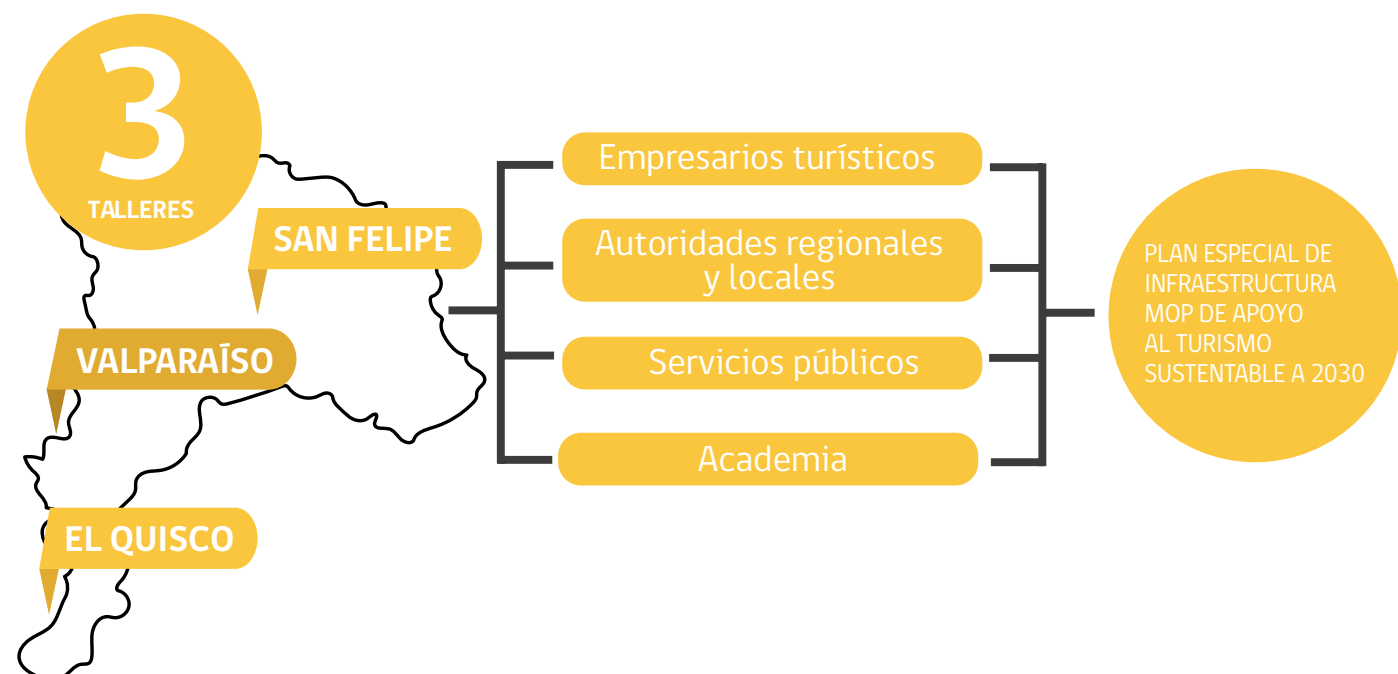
3
TALLERES

SAN FELIPE

VALPARAÍSO

EL QUISCO

Empresarios turísticos

Autoridades regionales y locales

Servicios públicos

Academia

PLAN ESPECIAL DE INFRAESTRUCTURA MOP DE APOYO AL TURISMO SUSTENTABLE A 2030